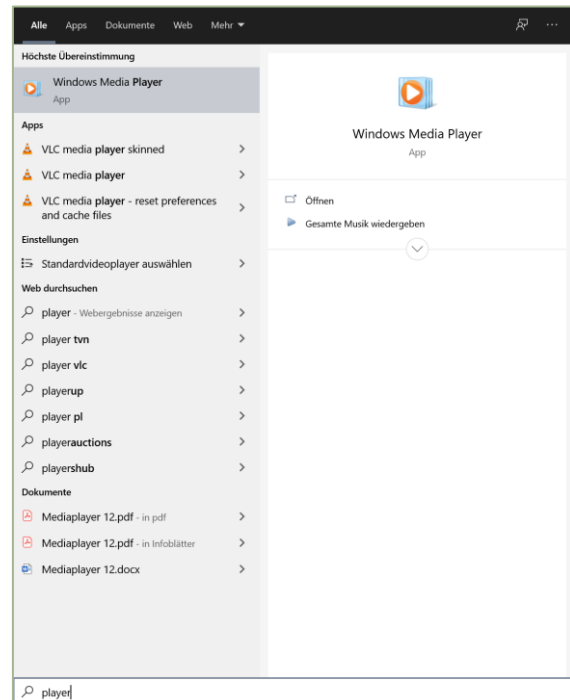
Alle Apps Dokumente Web Mehr ▾

Höchste Übereinstimmung

Windows Media Player
App

Apps

VLC media player skinned

VLC media player

VLC media player - reset preferences and cache files

Einstellungen

Standardvideoplayer auswählen

Web durchsuchen

player - Webergebnisse anzeigen

player tvn

player vlc

playerup

player pl

playerauctions

playershub

Dokumente

Mediaplayer 12.pdf - in pdf

Mediaplayer 12.pdf - in Infoblätter

Mediaplayer 12.docx

Windows Media Player
App

Öffnen

Gesamte Musik wiedergeben

player